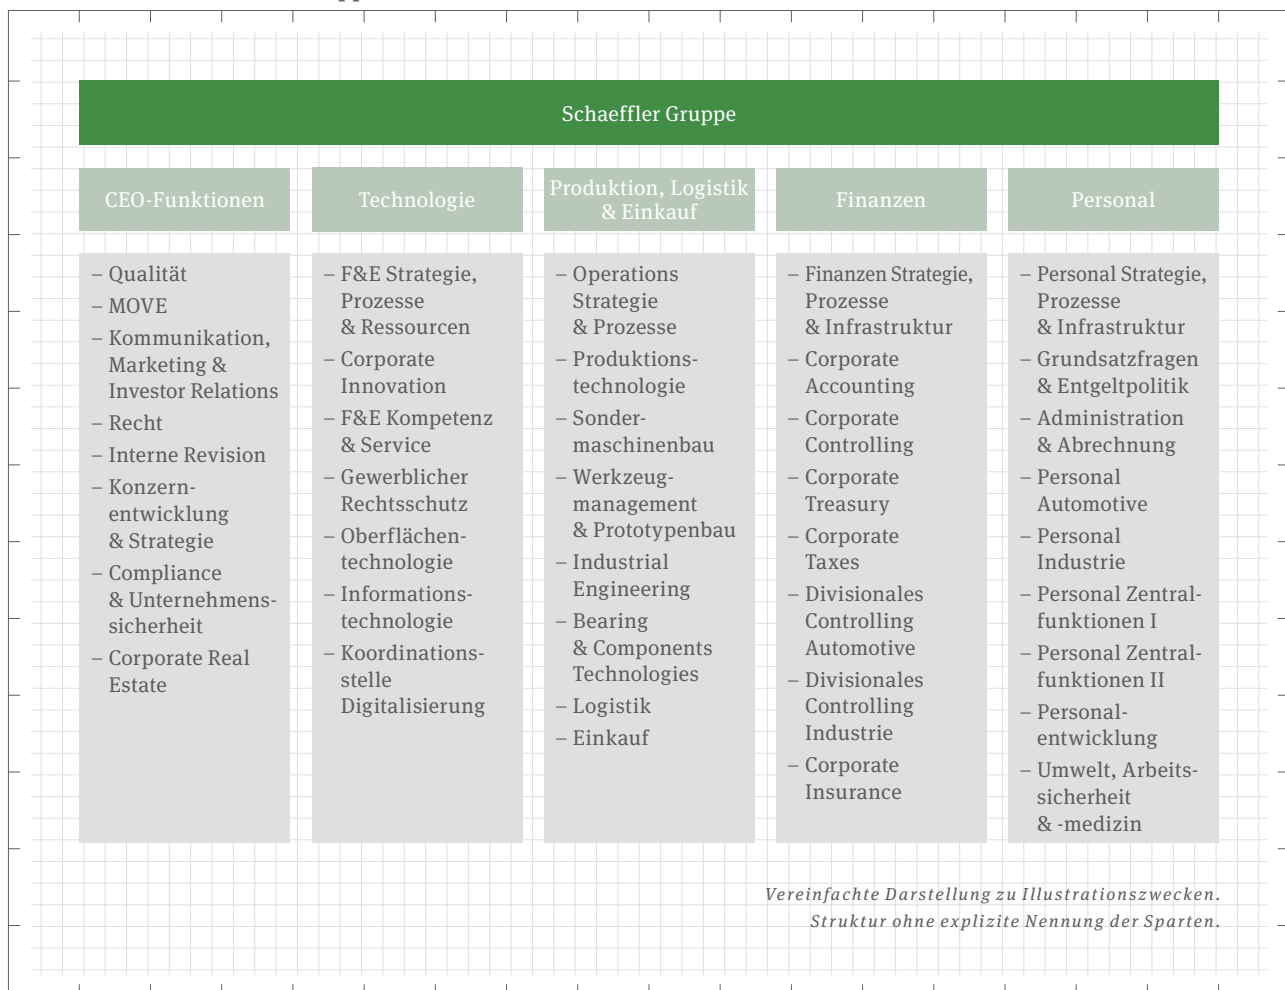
Schaeffler Gruppe

CEO-Funktionen

– Qualität
– MOVE
– Kommunikation, Marketing & Investor Relations
– Recht
– Interne Revision
– Konzernentwicklung & Strategie
– Compliance & Unternehmenssicherheit
– Corporate Real Estate

Technologie

– F&E Strategie, Prozesse & Ressourcen
– Corporate Innovation
– F&E Kompetenz & Service
– Gewerblicher Rechtsschutz
– Oberflächentechnologie
– Informationstechnologie
– Koordinationsstelle Digitalisierung

Produktion, Logistik & Einkauf

– Operations Strategie & Prozesse
– Produktionstechnologie
– Sondermaschinenbau
– Werkzeugmanagement & Prototypenbau
– Industrial Engineering
– Bearing & Components Technologies
– Logistik
– Einkauf

Finanzen

– Finanzen Strategie, Prozesse & Infrastruktur
– Corporate Accounting
– Corporate Controlling
– Corporate Treasury
– Corporate Taxes
– Divisionales Controlling Automotive
– Divisionales Controlling Industrie
– Corporate Insurance

Personal

– Personal Strategie, Prozesse & Infrastruktur
– Grundsatzfragen & Entgeltpolitik
– Administration & Abrechnung
– Personal Automotive
– Personal Industrie
– Personal Zentralfunktionen I
– Personal Zentralfunktionen II
– Personalentwicklung
– Umwelt, Arbeitssicherheit & -medizin

Vereinfachte Darstellung zu Illustrationszwecken. Struktur ohne explizite Nennung der Sparten.